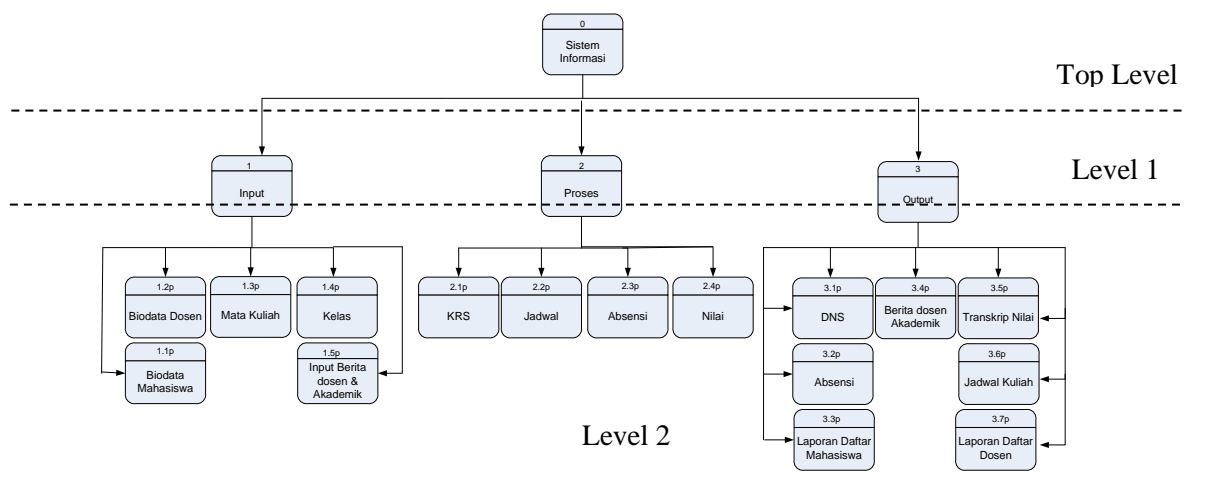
0
Sistem Informasi

Top Level

1
Input

2
Proses

3
Output

Level 1

1.2p
Biodata Dosen

1.3p
Mata Kuliah

1.4p
Kelas

1.1p
Biodata Mahasiswa

1.5p
Input Berita dosen & Akademik

2.1p
KRS

2.2p
Jadwal

2.3p
Absensi

2.4p
Nilai

3.1p
DNS

3.4p
Berita dosen Akademik

3.5p
Transkrip Nilai

3.2p
Absensi

3.6p
Jadwal Kuliah

3.3p
Laporan Daftar Mahasiswa

3.7p
Laporan Daftar Dosen

Level 2